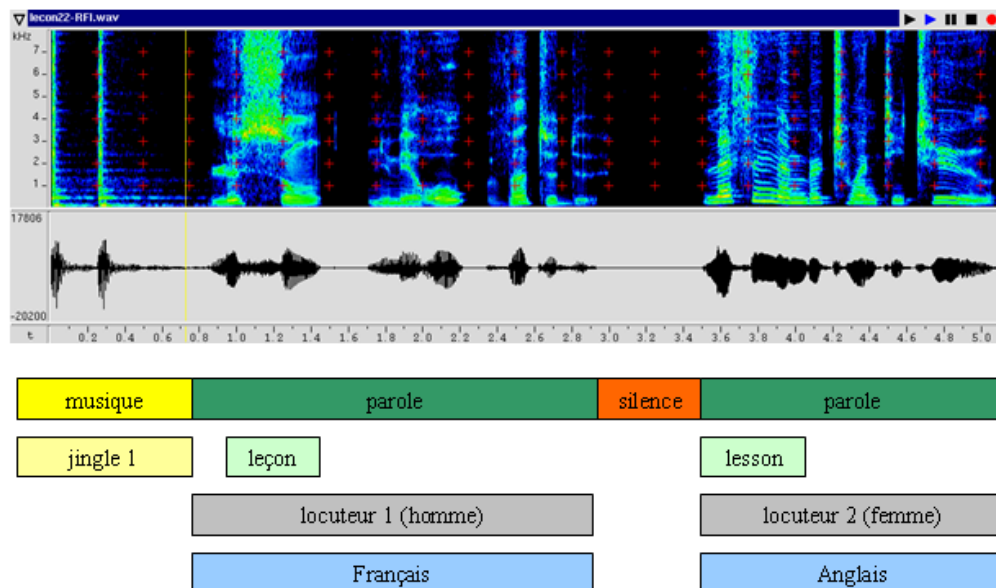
lecon22-RFI.wav

kHz
7
6
5
4
3
2
1

17806
-20200

t 0.2 0.4 0.6 0.8 1.0 1.2 1.4 1.6 1.8 2.0 2.2 2.4 2.6 2.8 3.0 3.2 3.4 3.6 3.8 4.0 4.2 4.4 4.6 4.8 5.0

| musique | parole | silence | parole |
|---|---|---|---|

jingle 1
leçon
lesson

locuteur 1 (homme)
locuteur 2 (femme)

Français
Anglais